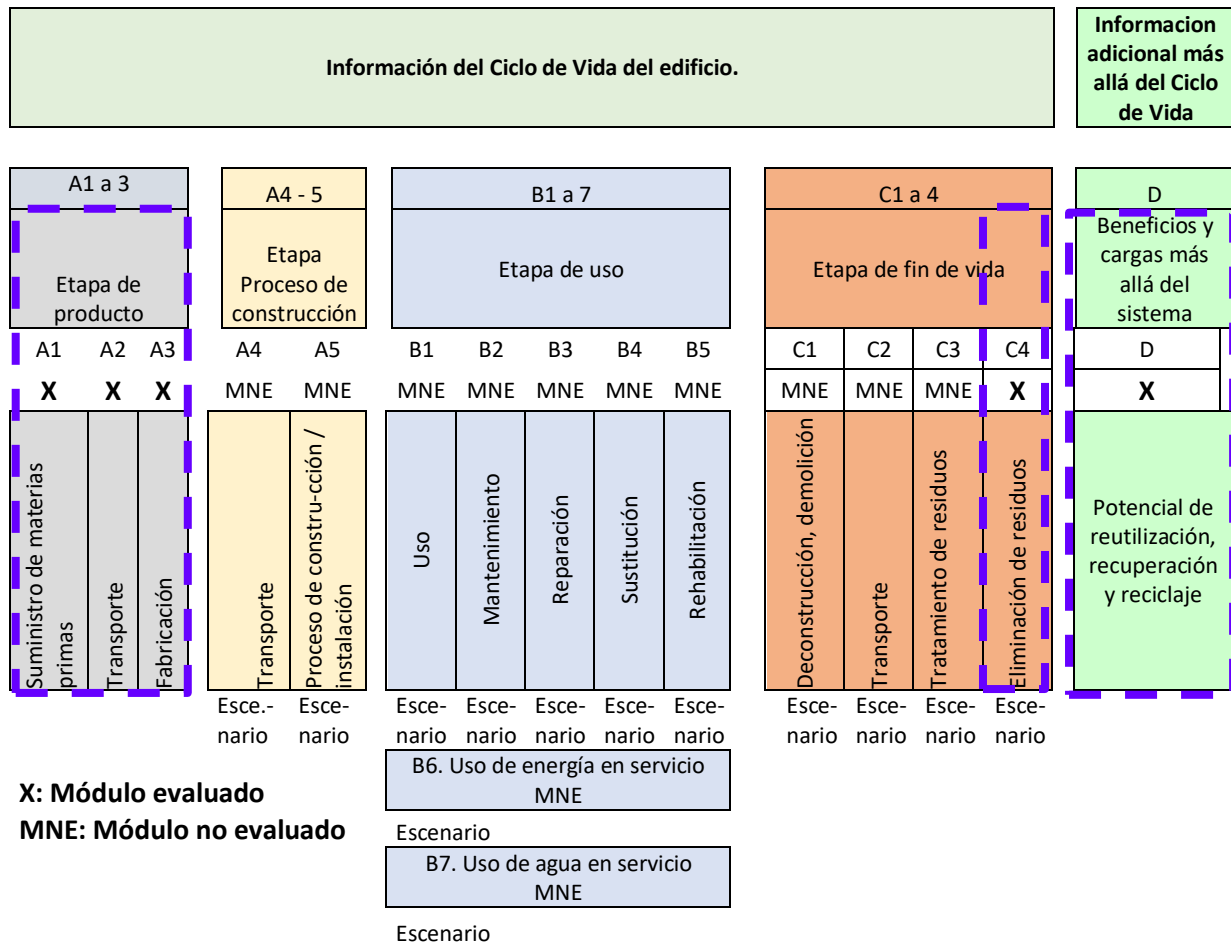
Información del Ciclo de Vida del edificio.

Informacion adicional más allá del Ciclo de Vida

A1 a 3
Etapa de producto
A1 A2 A3
X X X
Suministro de materias primas
Transporte
Fabricación

A4 - 5
Etapa Proceso de construcción
A4 A5
MNE MNE
Transporte
Proceso de constru-cción / instalación
Esce.-nario Esce-nario

B1 a 7
Etapa de uso
B1 B2 B3 B4 B5
MNE MNE MNE MNE MNE
Uso
Mantenimiento
Reparación
Sustitución
Rehabilitación
Esce-nario Esce-nario Esce-nario Esce-nario Esce-nario

B6. Uso de energía en servicio
MNE
Escenario
B7. Uso de agua en servicio
MNE
Escenario

C1 a 4
Etapa de fin de vida
C1 C2 C3 C4
MNE MNE MNE X
Deconstrucción, demolición
Transporte
Tratamiento de residuos
Eliminación de residuos
Esce-nario Esce-nario Esce-nario Esce-nario

D
Beneficios y cargas más allá del sistema
D
X
Potencial de reutilización, recuperación y reciclaje

X: Módulo evaluado
MNE: Módulo no evaluado